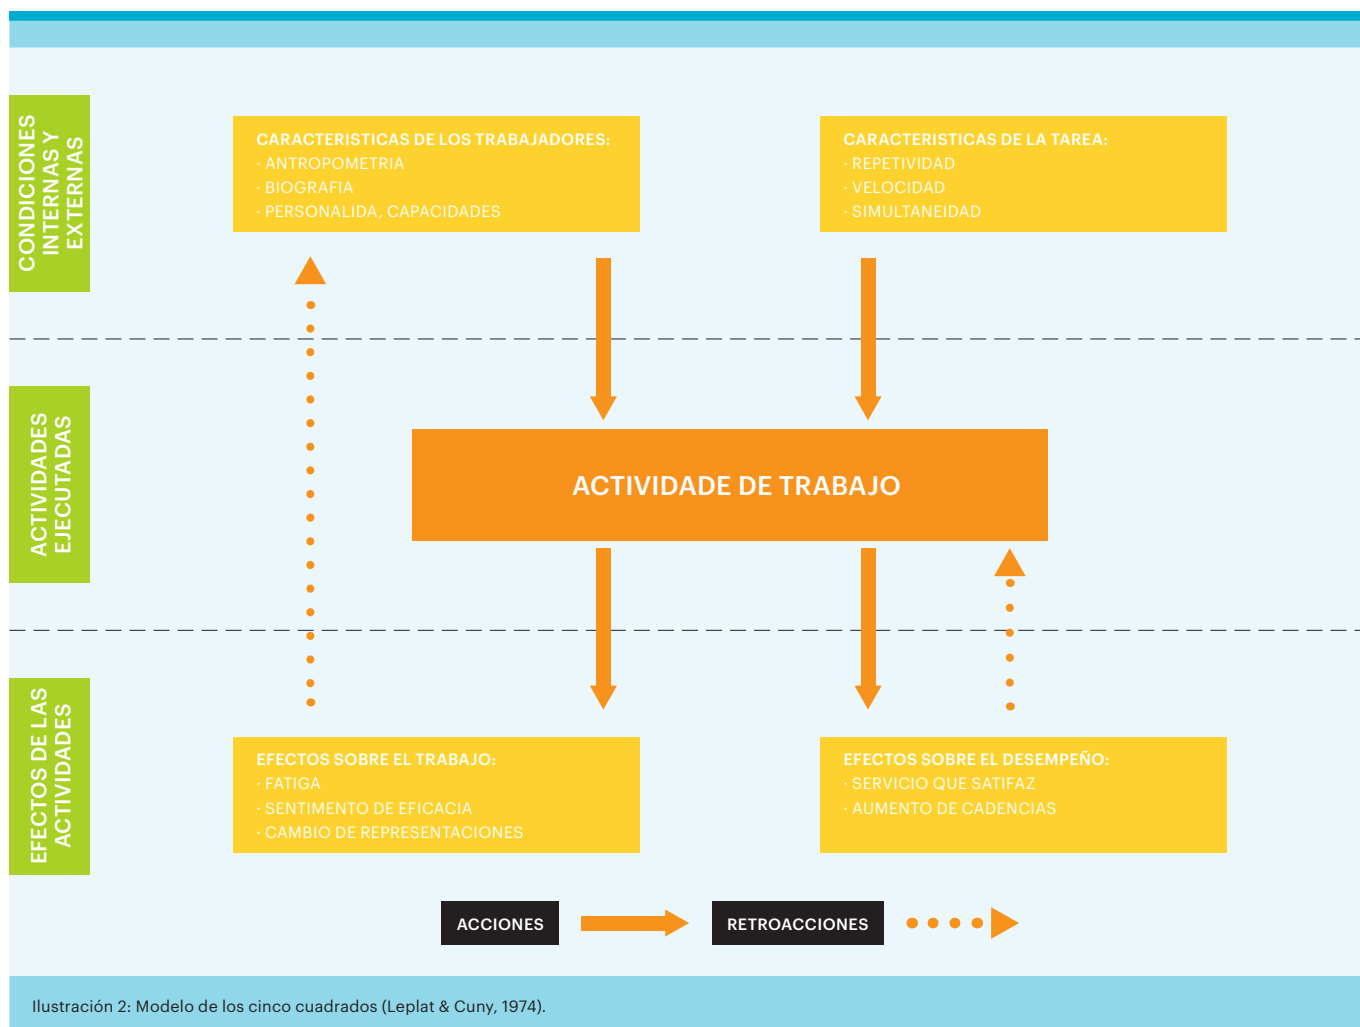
CONDICIONES INTERNAS Y EXTERNAS

CARACTERISTICAS DE LOS TRABAJADORES:
· ANTROPOMETRIA
· BIOGRAFIA
· PERSONALIDA, CAPACIDADES

CARACTERISTICAS DE LA TAREA:
· REPETIVIDAD
· VELOCIDAD
· SIMULTANEIDAD

ACTIVIDADES EJECUTADAS

ACTIVIDADE DE TRABAJO

EFECTOS DE LAS ACTIVIDADES

EFECTOS SOBRE EL TRABAJO:
· FATIGA
· SENTIMENTO DE EFICACIA
· CAMBIO DE REPRESENTACIONES

EFECTOS SOBRE EL DESEMPEÑO:
· SERVICIO QUE SATIFAZ
· AUMENTO DE CADENCIAS

ACCIONES

RETROACCIONES

Ilustración 2: Modelo de los cinco cuadrados (Leplat & Cuny, 1974).